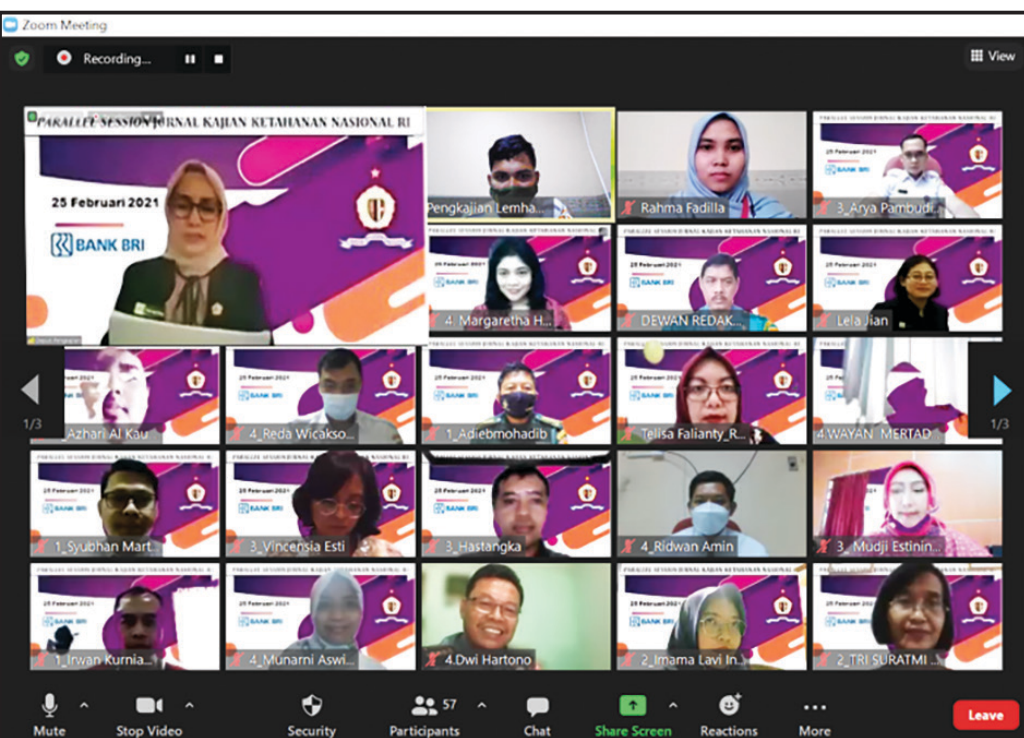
Zoom Meeting

Recording...

View

PARALLEL SESSION JURNAL KAJIAN KETAHANAN NASIONAL RI

25 Februari 2021

BANK BRI

Pengkajian Lemha...

Rahma Fadilla

3_Arya Pambudi...

4_Margaretha H...

DEWAN REDAK...

Lela Jian

1/3

Azhari Al Kau

4_Reda Wicakso...

1_Adiebmohadib

Telisa Falianty_R...

4 WAYAN MERTAD

1/3

1_Syubhan Mart...

3_Vincensia Esti

3_Hastangka

4_Ridwan Amin

3_Mudji Estinin...

1_Irwan Kurnia...

4_Munarni Aswi...

4.Dwi Hartono

2_Imama Lavi In...

2_TRI SURATMI

Mute

Stop Video

Security

57

Participants

Chat

Share Screen

Reactions

More

Leave